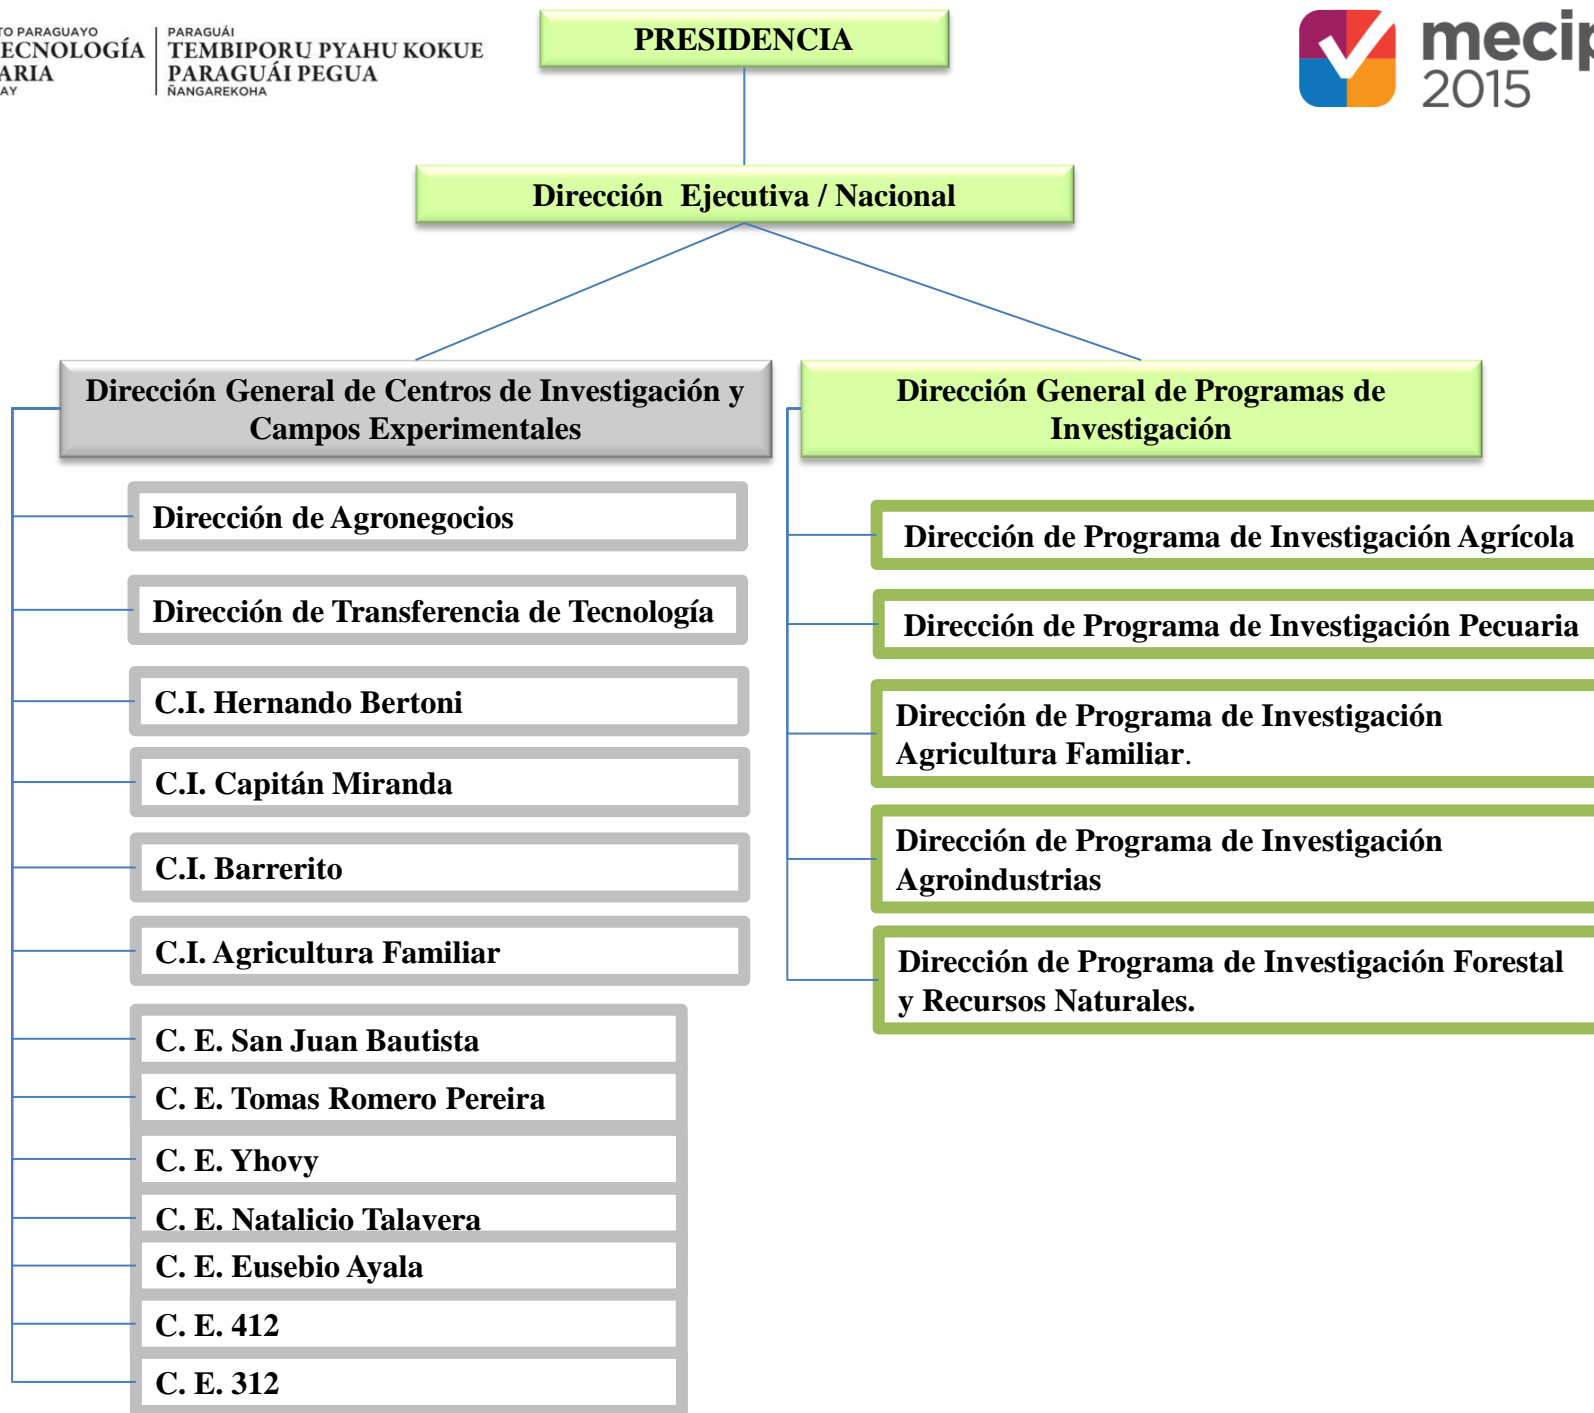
TO PARAGUAYO
ECNOLOGÍA
ARIA
AY

PARAGUÁI
TEMBIPORU PYAHU KOKUE
PARAGUÁI PEGUA
ÑANGAREKOHA

PRESIDENCIA

mecip
2015

Dirección Ejecutiva / Nacional

Dirección General de Centros de Investigación y Campos Experimentales

Dirección General de Programas de Investigación

Dirección de Agronegocios

Dirección de Transferencia de Tecnología

C.I. Hernando Bertoni

C.I. Capitán Miranda

C.I. Barrerito

C.I. Agricultura Familiar

C. E. San Juan Bautista

C. E. Tomas Romero Pereira

C. E. Yhovy

C. E. Natalicio Talavera

C. E. Eusebio Ayala

C. E. 412

C. E. 312

Dirección de Programa de Investigación Agrícola

Dirección de Programa de Investigación Pecuaria

Dirección de Programa de Investigación Agricultura Familiar.

Dirección de Programa de Investigación Agroindustrias

Dirección de Programa de Investigación Forestal y Recursos Naturales.